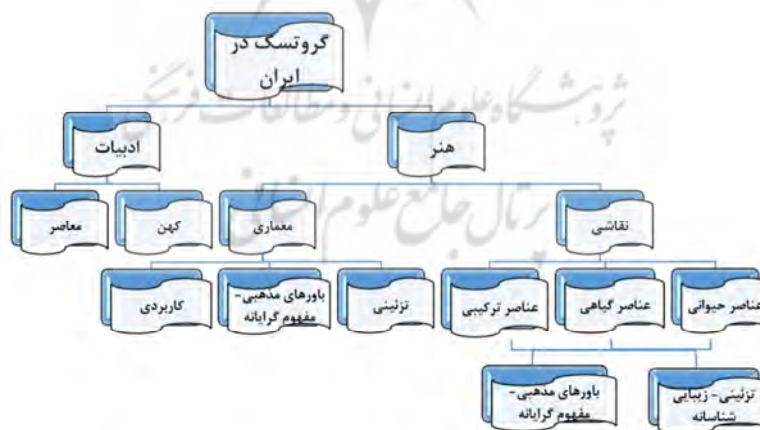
گروتسک در ایران

ادبیات

هنر

معاصر

کهن

معماری

نقاشی

کاربردی

باورهای مذهبی - مفهوم گرایانه

تزئینی

عناصر ترکیبی

عناصر گیاهی

عناصر حیوانی

باورهای مذهبی - مفهوم گرایانه

تزئینی - زیبایی شناسانه

پژوهشگاه علوم انسانی و مطالعات فرهنگی
پرتال جامع علوم انسانی